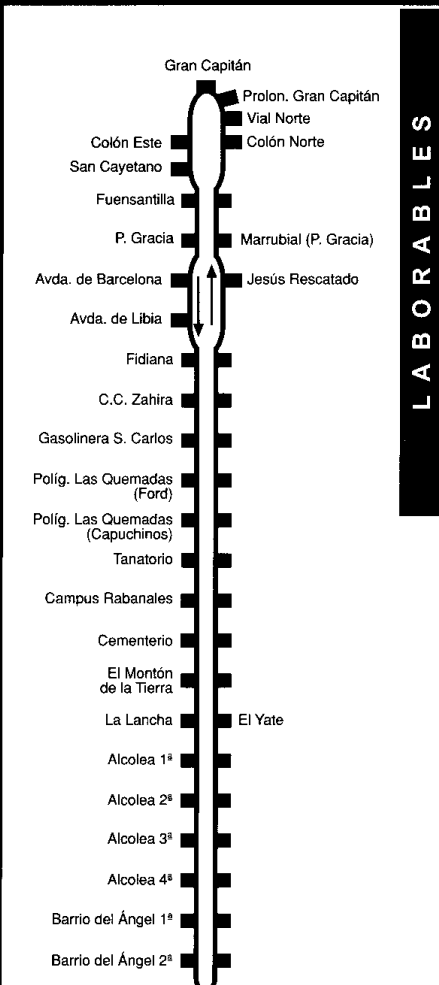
LABORABLES

Gran Capitán

Prolon. Gran Capitán

Vial Norte

Colón Este

Colón Norte

San Cayetano

Fuensantilla

P. Gracia

Marrubial (P. Gracia)

Avda. de Barcelona

Jesús Rescatado

Avda. de Libia

Fidiana

C.C. Zahira

Gasolinera S. Carlos

Políg. Las Quemadas (Ford)

Políg. Las Quemadas (Capuchinos)

Tanatorio

Campus Rabanales

Cementerio

El Montón de la Tierra

La Lancha

El Yate

Alcolea 1ª

Alcolea 2ª

Alcolea 3ª

Alcolea 4ª

Barrio del Ángel 1ª

Barrio del Ángel 2ª